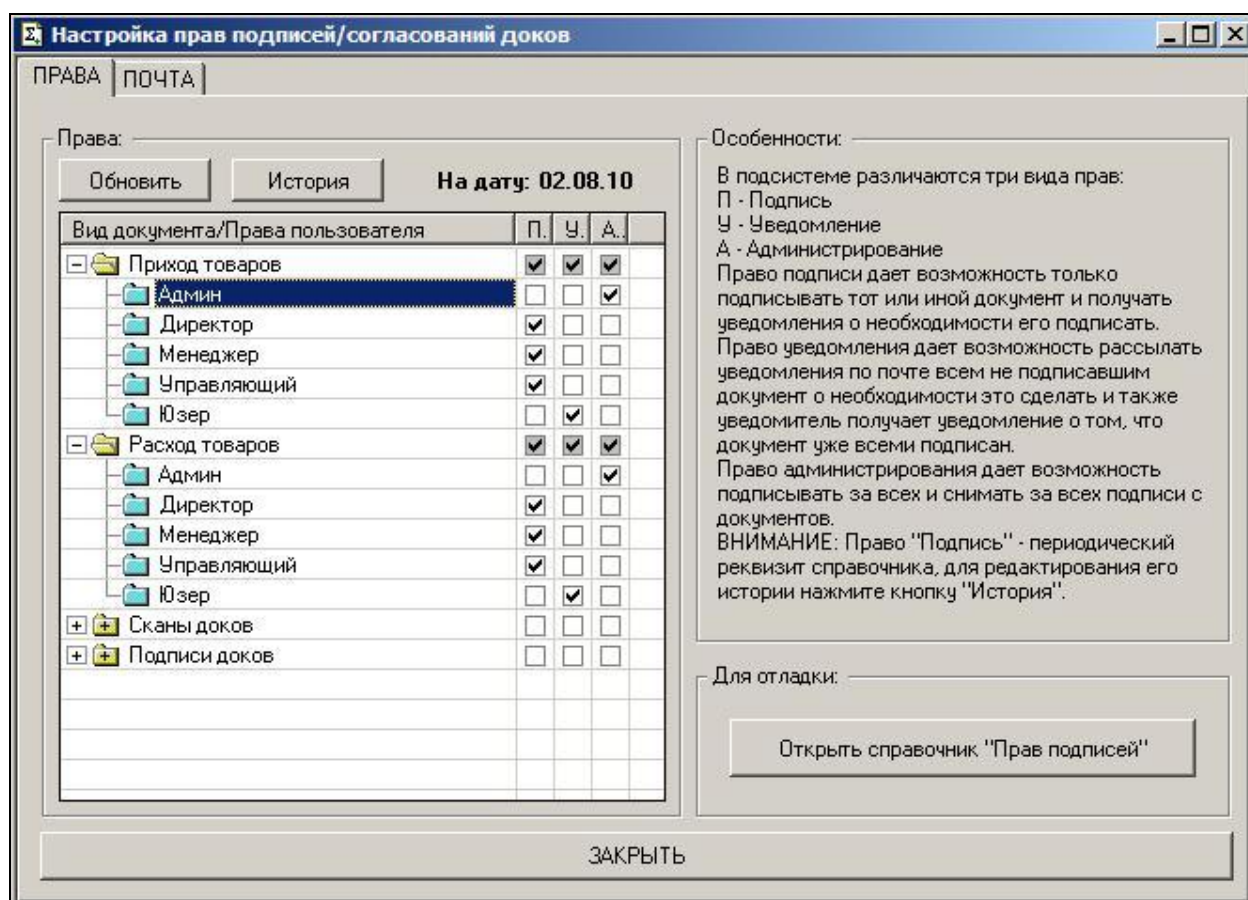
Настройка прав подписей/согласований доков

ПРАВА | ПОЧТА

Права:

Обновить | История | На дату: 02.08.10

| Вид документа/Права пользователя | П. | У. | А. |
|---|---|---|---|
| Приход товаров | ☑ | ☑ | ☑ |
| Админ | ☐ | ☐ | ☑ |
| Директор | ☑ | ☐ | ☐ |
| Менеджер | ☑ | ☐ | ☐ |
| Управляющий | ☑ | ☐ | ☐ |
| Юзер | ☐ | ☑ | ☐ |
| Расход товаров | ☑ | ☑ | ☑ |
| Админ | ☐ | ☐ | ☑ |
| Директор | ☑ | ☐ | ☐ |
| Менеджер | ☑ | ☐ | ☐ |
| Управляющий | ☑ | ☐ | ☐ |
| Юзер | ☐ | ☑ | ☐ |
| Сканы доков | ☐ | ☐ | ☐ |
| Подписи доков | ☐ | ☐ | ☐ |

Особенности:

В подсистеме различаются три вида прав:
П - Подпись
У - Уведомление
А - Администрирование
Право подписи дает возможность только подписывать тот или иной документ и получать уведомления о необходимости его подписать.
Право уведомления дает возможность рассылать уведомления по почте всем не подписавшим документ о необходимости это сделать и также уведомитель получает уведомление о том, что документ уже всеми подписан.
Право администрирования дает возможность подписывать за всех и снимать за всех подписи с документов.
ВНИМАНИЕ: Право "Подпись" - периодический реквизит справочника, для редактирования его истории нажмите кнопку "История".

Для отладки:

Открыть справочник "Прав подписей"

ЗАКРЫТЬ